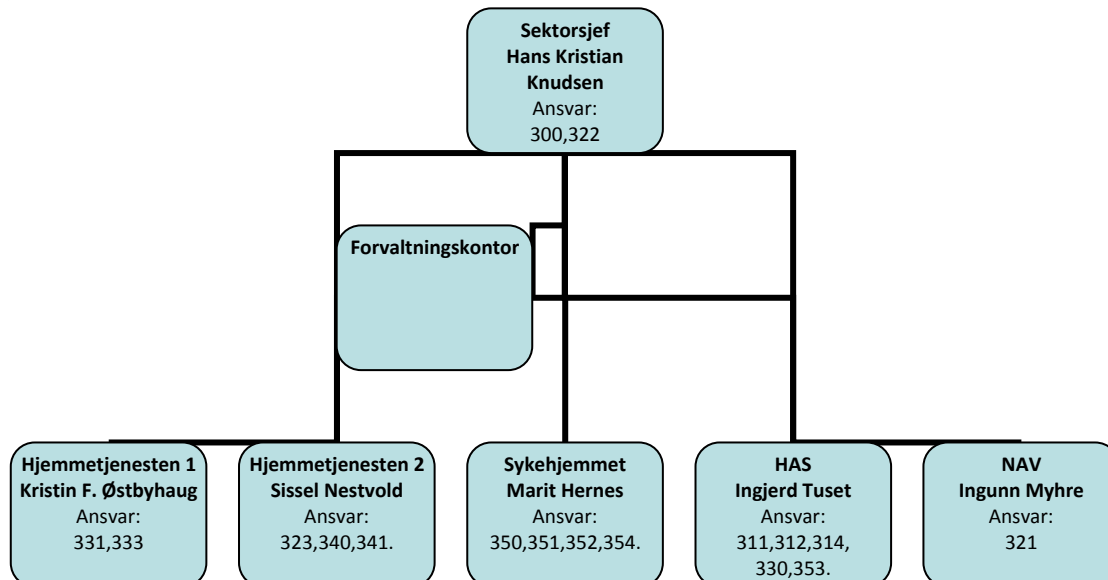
Sektorsjef
Hans Kristian
Knudsen
Ansvar:
300,322

Forvaltningskontor

Hjemmetjenesten 1
Kristin F. Østbyhaug
Ansvar:
331,333

Hjemmetjenesten 2
Sissel Nestvold
Ansvar:
323,340,341.

Sykehjemmet
Marit Hernes
Ansvar:
350,351,352,354.

HAS
Ingjerd Tuset
Ansvar:
311,312,314,
330,353.

NAV
Ingunn Myhre
Ansvar:
321